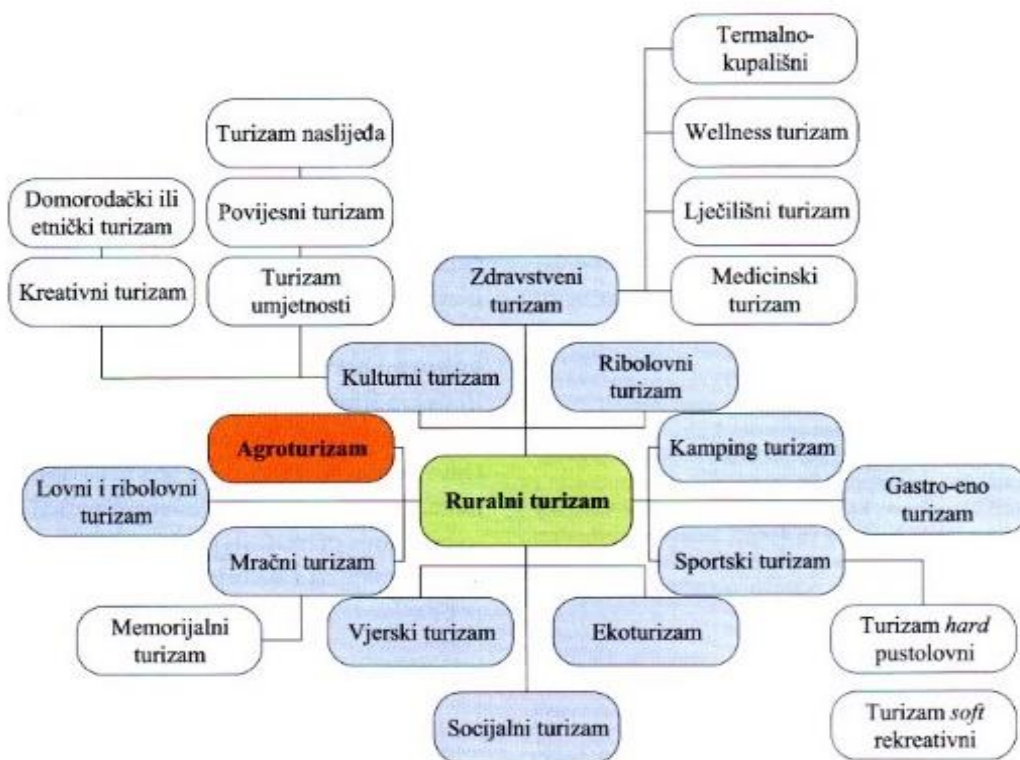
Termalno-kupališni

Wellness turizam

Ljечilišni turizam

Medicinski turizam

Turizam naslijeđa

Povijesni turizam

Turizam umjetnosti

Domorodački ili etnički turizam

Kreativni turizam

Zdravstveni turizam

Kulturni turizam

Ribolovni turizam

Agroturizam

Kamping turizam

Lovni i ribolovni turizam

Ruralni turizam

Gastro-eno turizam

Mračni turizam

Sportski turizam

Memorijalni turizam

Vjerski turizam

Ekoturizam

Turizam *hard* pustolovni

Socijalni turizam

Turizam *soft* rekreativni